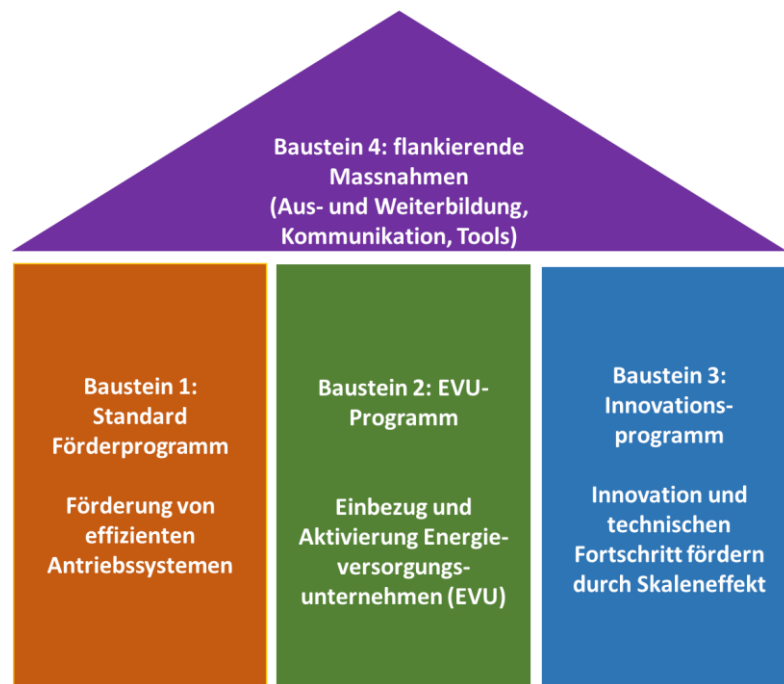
Baustein 4: flankierende Massnahmen (Aus- und Weiterbildung, Kommunikation, Tools)

Baustein 1: Standard Förderprogramm

Förderung von effizienten Antriebssystemen

Baustein 2: EVU-Programm

Einbezug und Aktivierung Energieversorgungsunternehmen (EVU)

Baustein 3: Innovationsprogramm

Innovation und technischen Fortschritt fördern durch Skaleneffekt